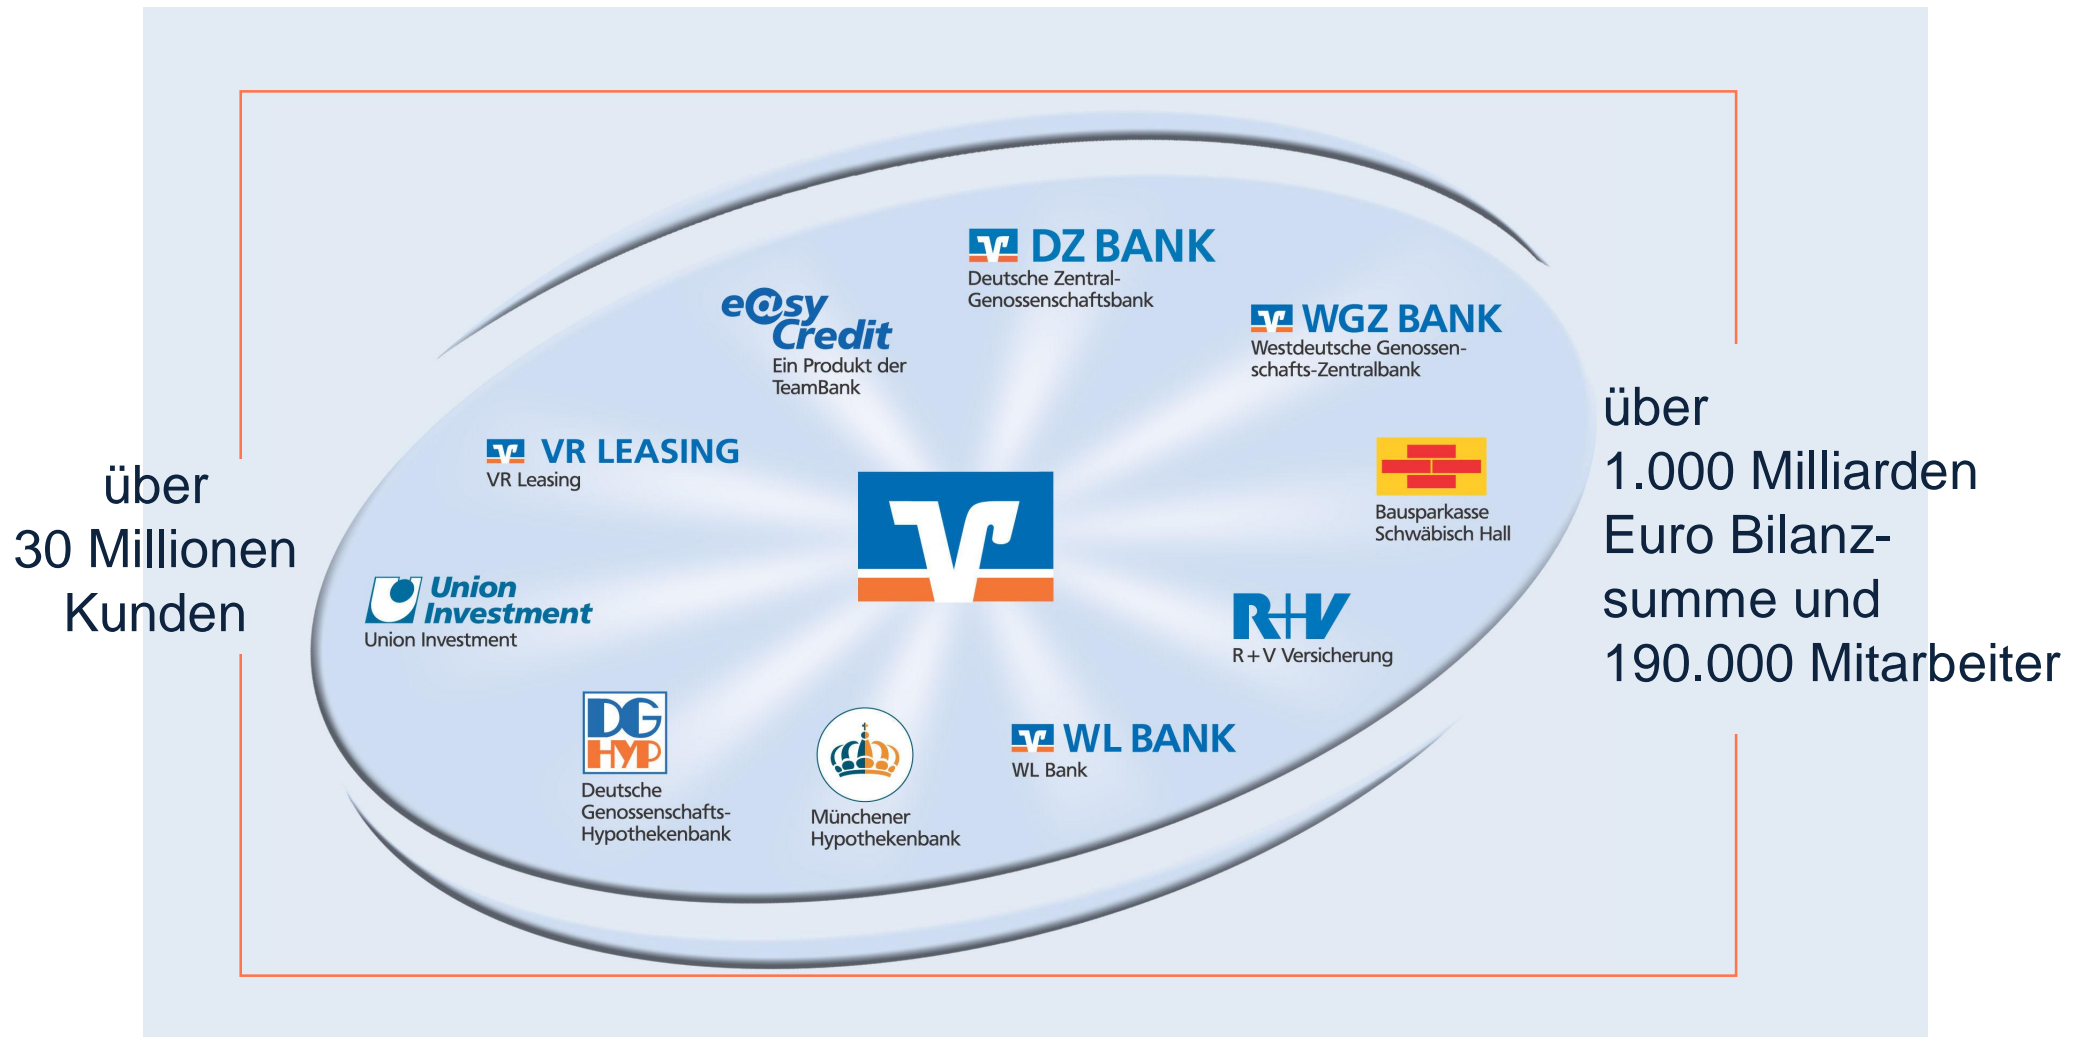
über
30 Millionen
Kunden

DZ BANK
Deutsche Zentral-Genossenschaftsbank

easyCredit
Ein Produkt der TeamBank

WGZ BANK
Westdeutsche Genossenschafts-Zentralbank

VR LEASING
VR Leasing

Bausparkasse Schwäbisch Hall

Union Investment
Union Investment

R+V
R+V Versicherung

DG HYP
Deutsche Genossenschafts-Hypothekenbank

Münchener Hypothekenbank

WL BANK
WL Bank

über
1.000 Milliarden
Euro Bilanzsumme und
190.000 Mitarbeiter